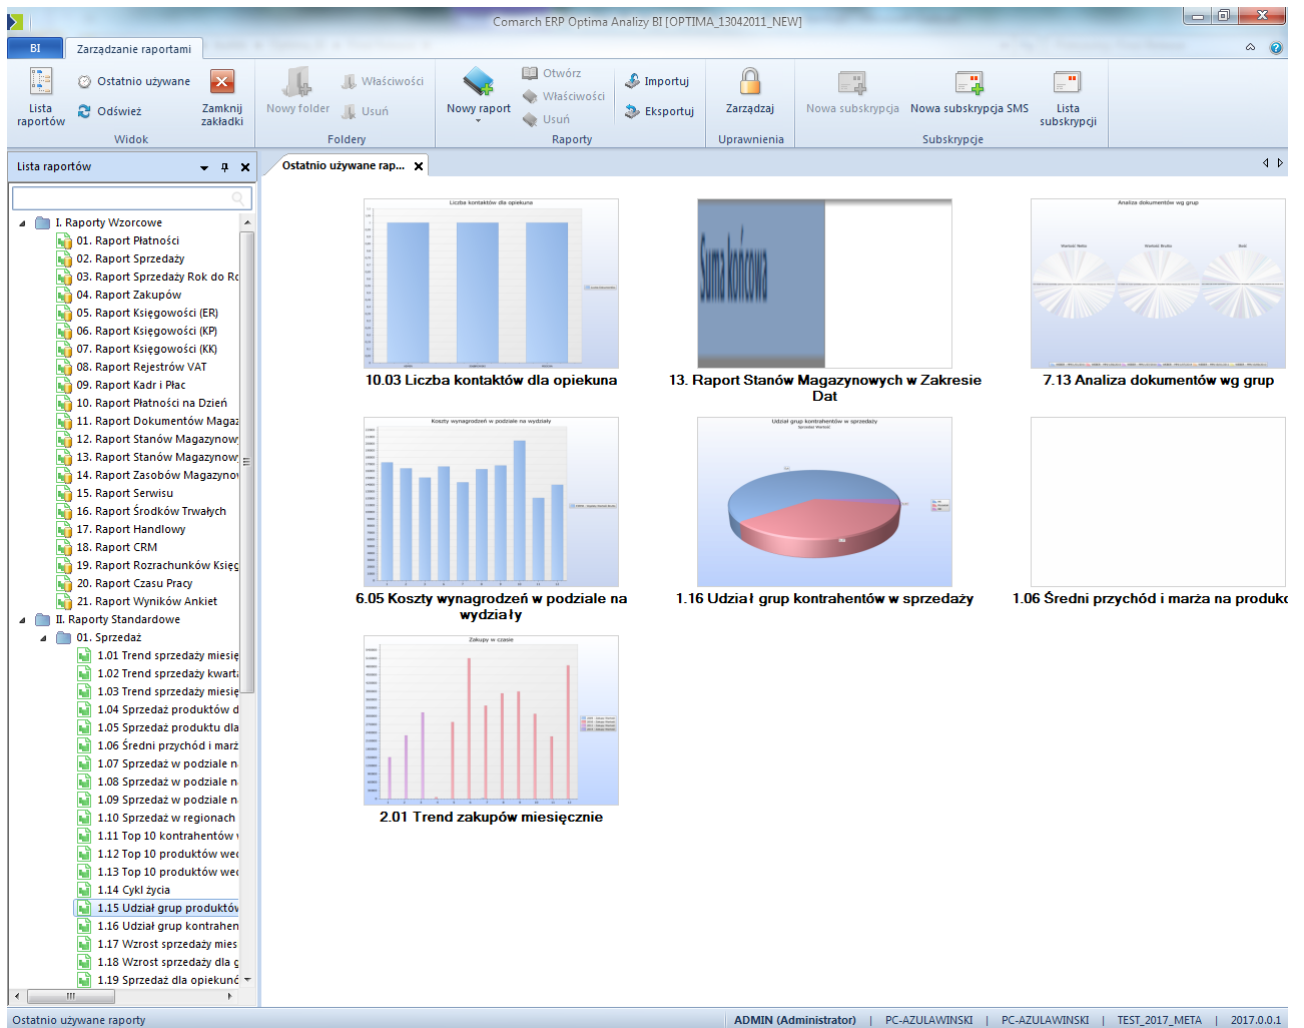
Comarch ERP Optima Analizy BI [OPTIMA_13042011_NEW]

BI
Zarządzanie raportami

Lista raportów
Ostatnio używane
Odśwież
Zamknij zakładki
Widok

Nowy folder
Właściwości
Usuń
Foldery

Nowy raport
Otwórz
Właściwości
Usuń
Importuj
Eksportuj
Raporty

Zarządzaj
Uprawnienia

Nowa subskrypcja
Nowa subskrypcja SMS
Lista subskrypcji
Subskrypcje

Lista raportów

I. Raporty Wzorcowe
01. Raport Płatności
02. Raport Sprzedaży
03. Raport Sprzedaży Rok do Ro
04. Raport Zakupów
05. Raport Księgowości (ER)
06. Raport Księgowości (KP)
07. Raport Księgowości (KK)
08. Raport Rejestrów VAT
09. Raport Kadr i Płac
10. Raport Płatności na Dzień
11. Raport Dokumentów Magaz
12. Raport Stanów Magazynow
13. Raport Stanów Magazynow
14. Raport Zasobów Magazyno
15. Raport Serwisu
16. Raport Środków Trwałych
17. Raport Handlowy
18. Raport CRM
19. Raport Rozrachunków Księg
20. Raport Czasu Pracy
21. Raport Wyników Ankiet
II. Raporty Standardowe
01. Sprzedaż
1.01 Trend sprzedaży miesię
1.02 Trend sprzedaży kwarta
1.03 Trend sprzedaży miesię
1.04 Sprzedaż produktów d
1.05 Sprzedaż produktu dla
1.06 Średni przychód i marż
1.07 Sprzedaż w podziale n
1.08 Sprzedaż w podziale n
1.09 Sprzedaż w podziale n
1.10 Sprzedaż w regionach
1.11 Top 10 kontrahentów
1.12 Top 10 produktów we
1.13 Top 10 produktów we
1.14 Cykl życia
1.15 Udział grup produktów
1.16 Udział grup kontrahen
1.17 Wzrost sprzedaży mies
1.18 Wzrost sprzedaży dla g
1.19 Sprzedaż dla opiekunó

Ostatnio używane rap...

Liczba kontaktów dla opiekuna
10.03 Liczba kontaktów dla opiekuna

Suma końcowa
13. Raport Stanów Magazynowych w Zakresie Dat

Analiza dokumentów wg grup
7.13 Analiza dokumentów wg grup

Koszty wynagrodzeń w podziale na wydziały
6.05 Koszty wynagrodzeń w podziale na wydziały

Udział grup kontrahentów w sprzedaży
1.16 Udział grup kontrahentów w sprzedaży

1.06 Średni przychód i marża na produk

Zakupy w czasie
2.01 Trend zakupów miesięcznie

Ostatnio używane raporty
ADMIN (Administrator) | PC-AZULAWINSKI | PC-AZULAWINSKI | TEST_2017_META | 2017.0.0.1